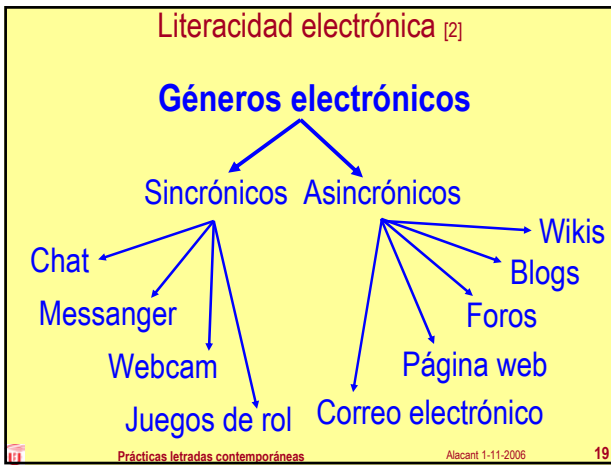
Literacidad electrónica [2]

Géneros electrónicos

Sincrónicos

Asincrónicos

Chat

Messanger

Webcam

Juegos de rol

Wikis

Blogs

Foros

Página web

Correo electrónico

Prácticas letradas contemporáneas

Alacant 1-11-2006

19